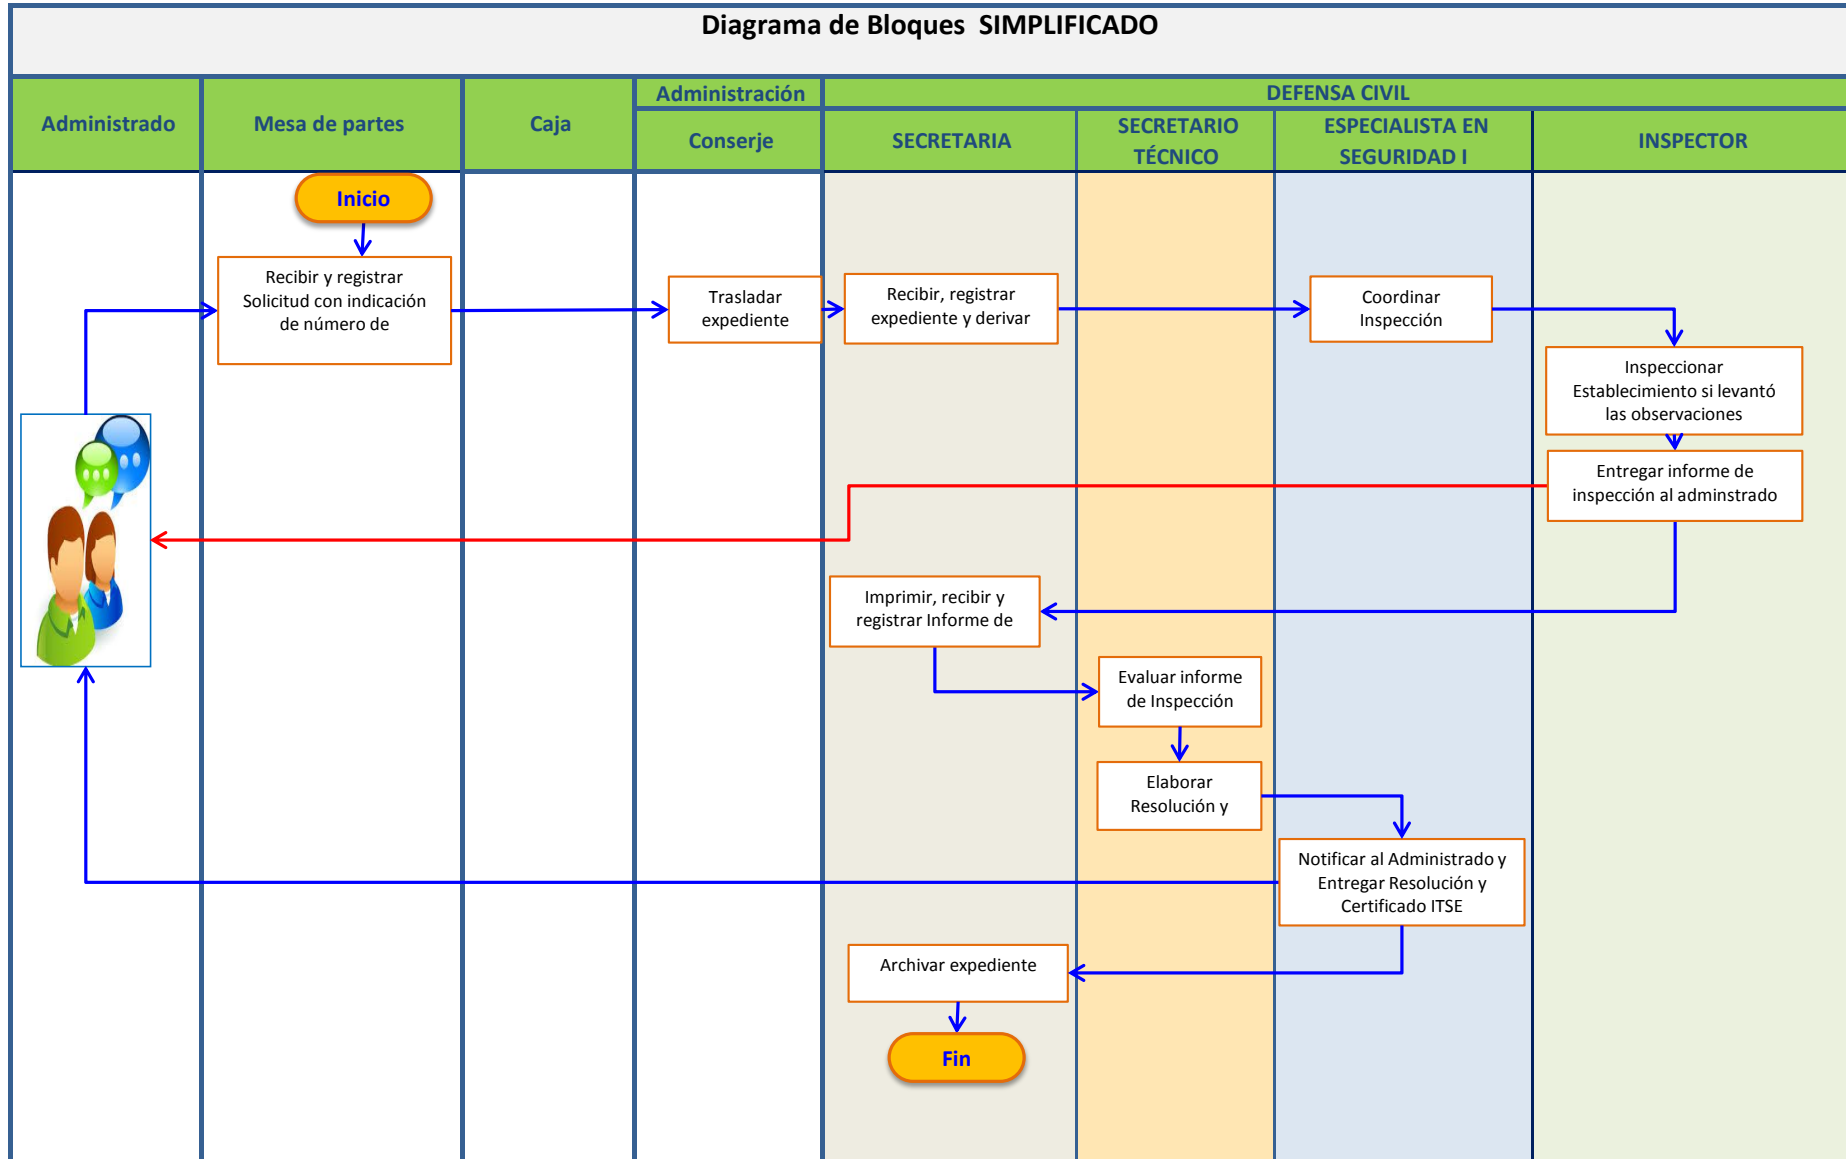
Diagrama de Bloques SIMPLIFICADO

| Administrado | Mesa de partes | Caja | Administración | DEFENSA CIVIL | | | |
|---|---|---|---|---|---|---|---|
| | | | Conserje | SECRETARIA | SECRETARIO TÉCNICO | ESPECIALISTA EN SEGURIDAD I | INSPECTOR |

Inicio

Recibir y registrar Solicitud con indicación de número de

Trasladar expediente

Recibir, registrar expediente y derivar

Coordinar Inspección

Inspeccionar Establecimiento si levantó las observaciones

Entregar informe de inspección al adminstrado

Imprimir, recibir y registrar Informe de

Evaluar informe de Inspección

Elaborar Resolución y

Notificar al Administrado y Entregar Resolución y Certificado ITSE

Archivar expediente

Fin